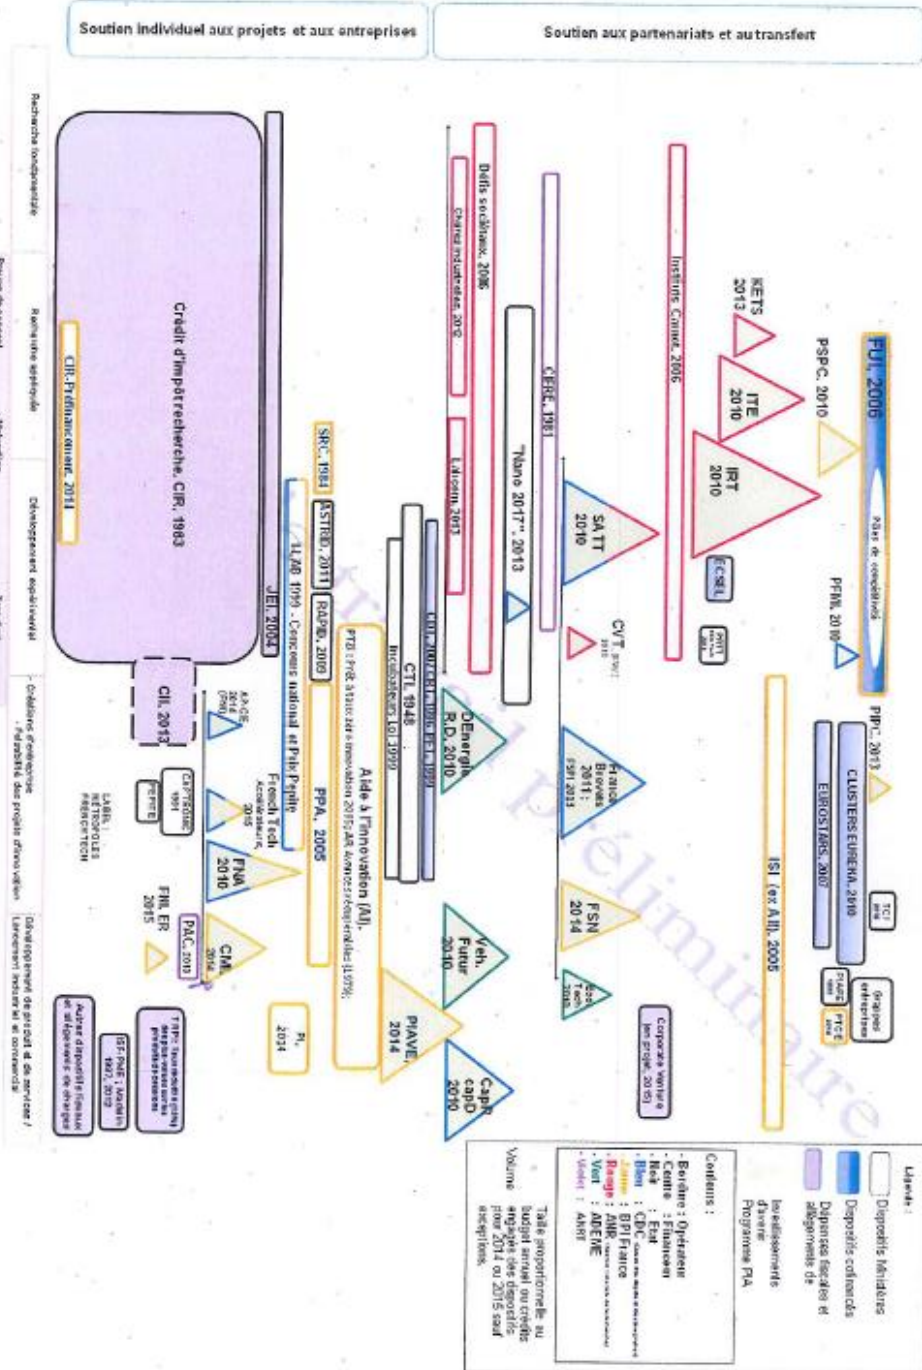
Soutien individuel aux projets et aux entreprises

Soutien aux partenariats et au transfert

Recherche fondamentale

Recherche appliquée

Développement expérimental

Création d'entreprise
- Faisabilité des projets d'innovation

Développement de produit et de services / Lancement industriel et commercial

Crédit d'impôt recherche, CIR, 1983

CIR-Préfinancement, 2014

JEI, 2004

CII, 2013

SRC, 1984

ASTRID, 2011

RAPID, 2010

i-LAB 1999 - Concours national et Pais Pepin

Aide à l'innovation (AI).

PTZI (Prêt à taux zéro innovation 2015) ; AR (avances récupérables) (1979)

PPA, 2005

French Tech Accélération 2015

CAPTRONIC 1991

PEPITE

LABEL METROPOLES FRENCHTECH

FNA 2010

FNI ER 2015

PAC, 2010

CMI 2014

PI 2014

PIAVE 2014

CapR capD 2010

Veh. Futur 2010

FSN 2014

Eco Tech 2015

Défis sociétaux, 2006

Chaires industrielles, 2012

LabCom 2013

CTI, 1948

Incubateurs Loi 1999

DEnergie R.D. 2010

CEFRE, 1981

"Nano 2017", 2013

SATT 2010

CVT 2010

Instituts Carnot, 2006

KETS 2013

ITE 2010

IRT 2010

FCSEL

PSPC, 2010

FUI, 2006

Pôles de compétitivité

PFRI, 2010

PIPC, 2013

CLUSTERS EUREKA, 2010

EUROSTARS, 2007

ISI (ex AII), 2005

France Brevets 2011; FSPI 2013

TCI

Grappes entreprises

PIAVE

PFCE

Corporate Venture (en projet, 2015)

Taux réduits réservés aux brevets et aux droits de propriété

ISF-PME / Madelin 1992, 2013

Autres dispositifs fiscaux et allègements de charges

Légende :

Dispositifs Ministères

Dispositifs cofinancés

Dépenses fiscales et allègements de

Investissements d'avenir Programme PIA

Couleurs :
- Bordure : Opérateur
- Centre : Financeur
- Noir : Etat
- Bleu : CDC
- Jaune : BPI France
- Rouge : ANR
- Vert : ADEME
- Violet : ANRT

Volume : Taille proportionnelle au budget annuel ou crédits engagés des dispositifs pour 2014 ou 2015 sauf exceptions.

Rapport préliminaire